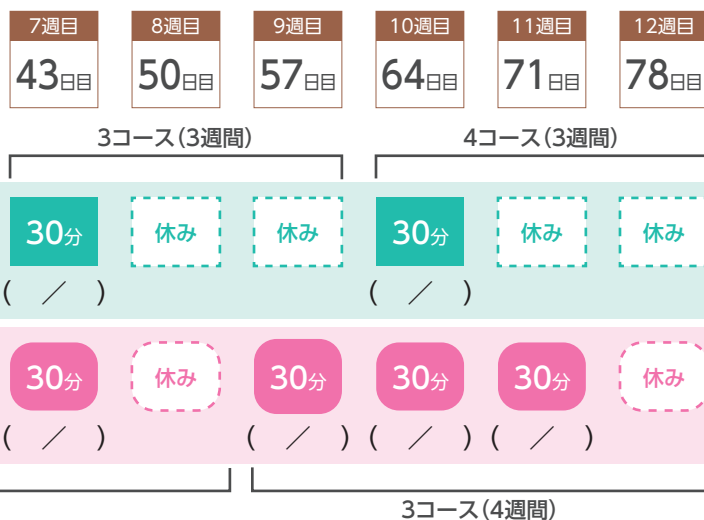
7週目
43日目

8週目
50日目

9週目
57日目

10週目
64日目

11週目
71日目

12週目
78日目

3コース(3週間)

4コース(3週間)

30分
( ／ )

休み

休み

30分
( ／ )

休み

休み

30分
( ／ )

休み

30分
( ／ )

30分
( ／ )

30分
( ／ )

休み

3コース(4週間)